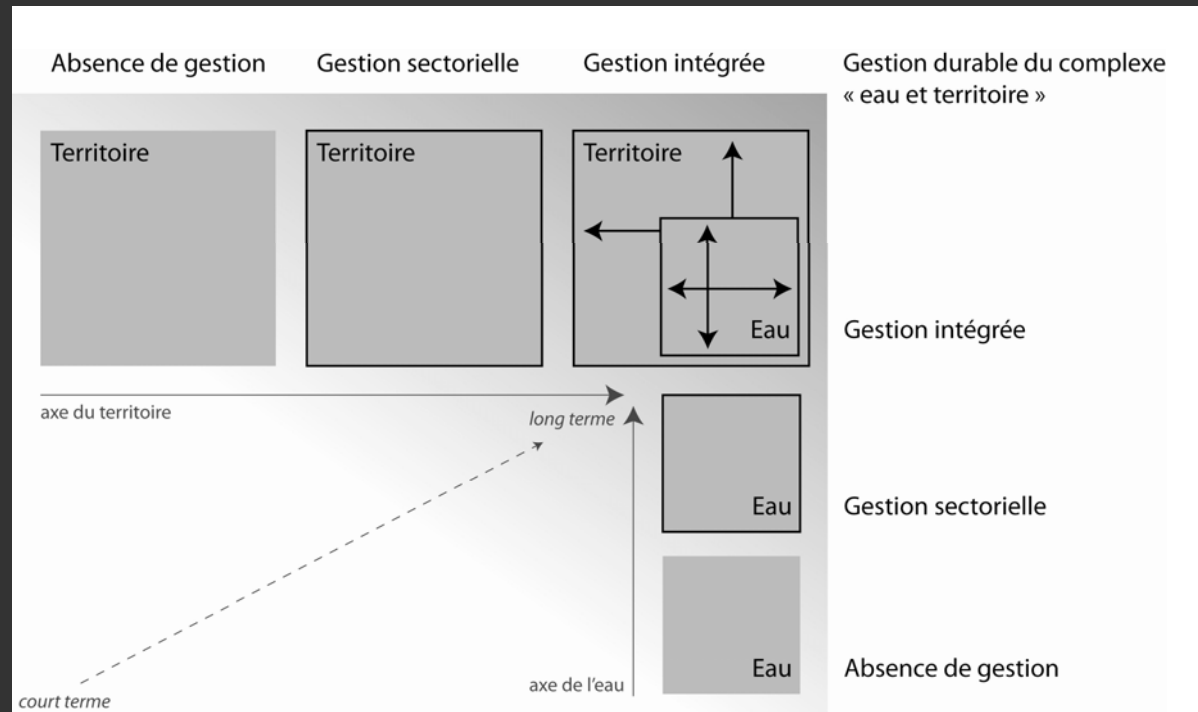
Absence de gestion

Gestion sectorielle

Gestion intégrée

Gestion durable du complexe « eau et territoire »

Territoire

Territoire

Territoire

Eau

Gestion intégrée

axe du territoire

long terme

Eau

Gestion sectorielle

Eau

Absence de gestion

axe de l'eau

court terme